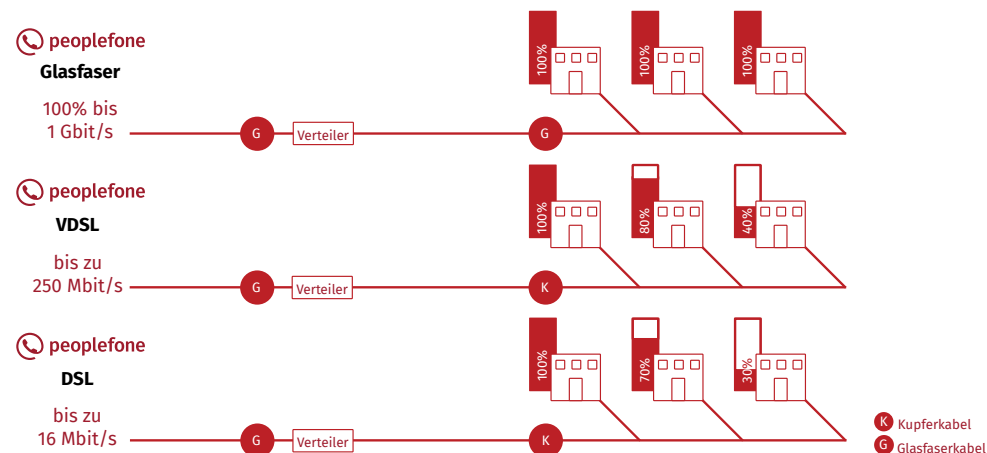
peoplefone
Glasfaser
100% bis 1 Gbit/s
G
Verteiler
G
100%
100%
100%

peoplefone
VDSL
bis zu 250 Mbit/s
G
Verteiler
K
100%
80%
40%

peoplefone
DSL
bis zu 16 Mbit/s
G
Verteiler
K
100%
70%
30%

K Kupferkabel
G Glasfaserkabel